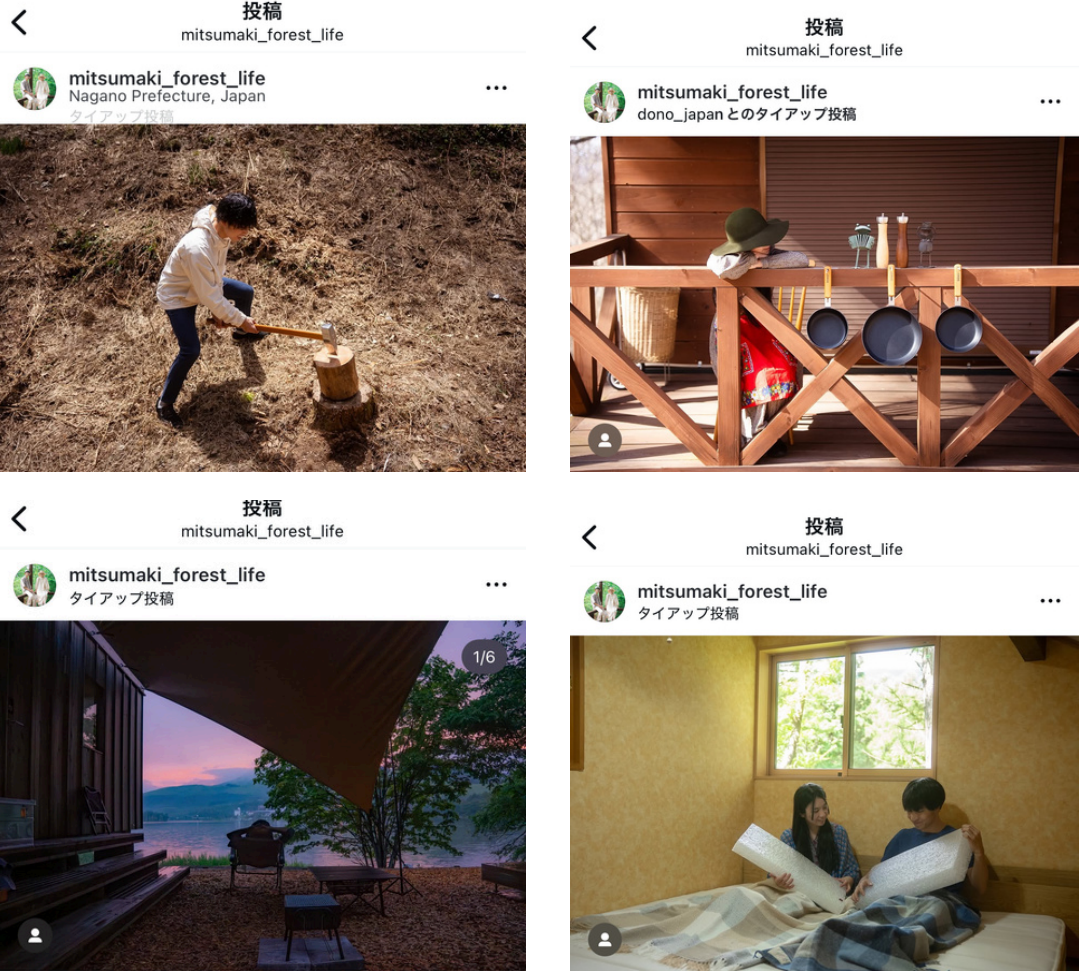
投稿
mitsumaki_forest_life

mitsumaki_forest_life
Nagano Prefecture, Japan
タイアップ投稿

投稿
mitsumaki_forest_life

mitsumaki_forest_life
dono_japan とのタイアップ投稿

投稿
mitsumaki_forest_life

mitsumaki_forest_life
タイアップ投稿

1/6

投稿
mitsumaki_forest_life

mitsumaki_forest_life
タイアップ投稿